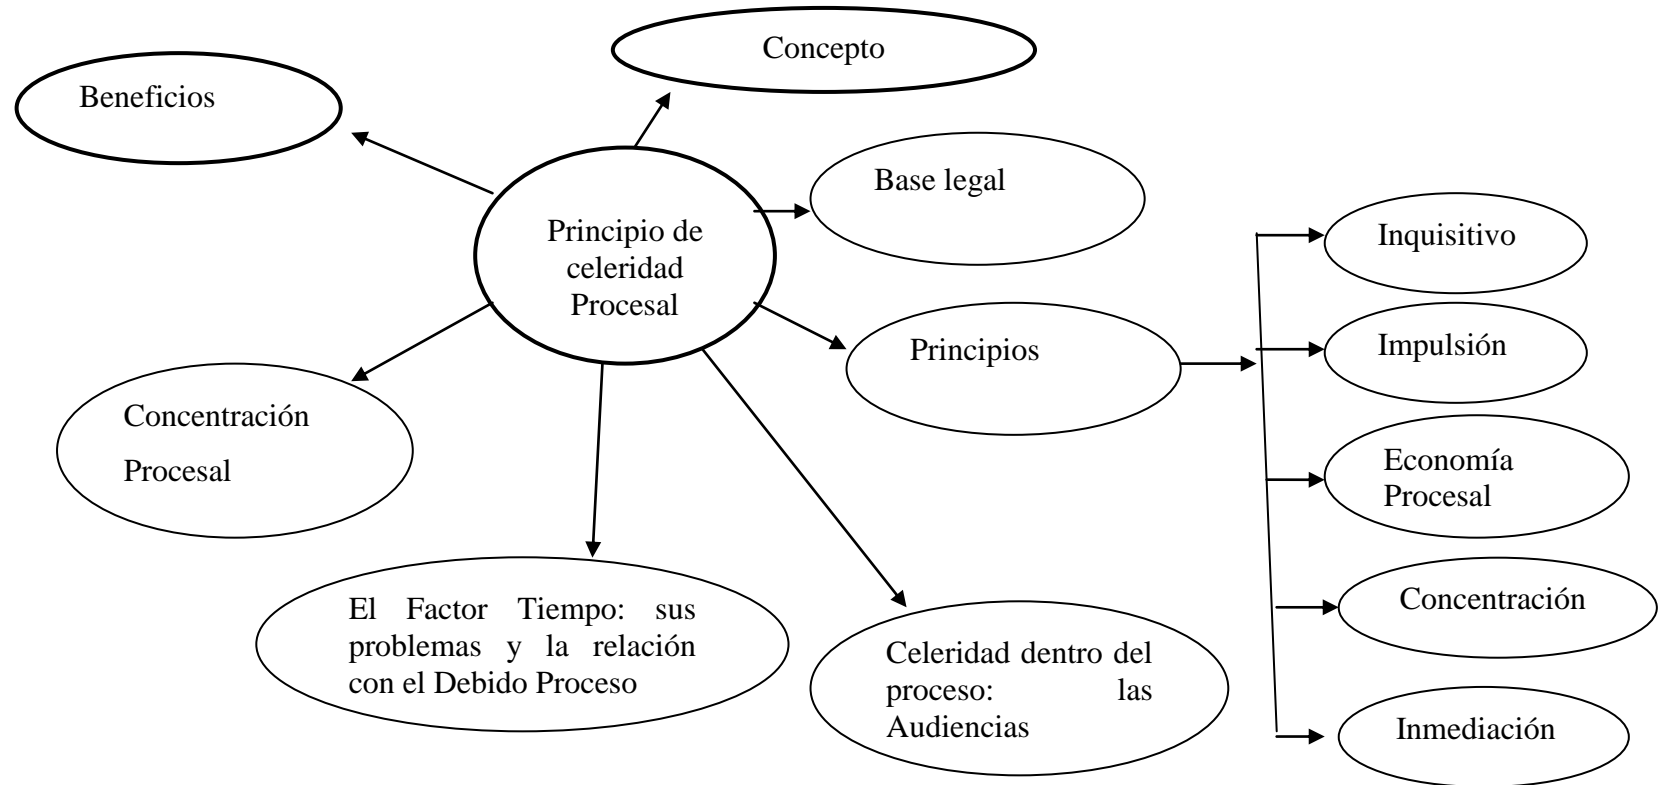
Concepto

Beneficios

Base legal

Principio de celeridad Procesal

Inquisitivo

Impulsión

Principios

Concentración Procesal

Economía Procesal

Concentración

El Factor Tiempo: sus problemas y la relación con el Debido Proceso

Celeridad dentro del proceso: las Audiencias

Inmediación